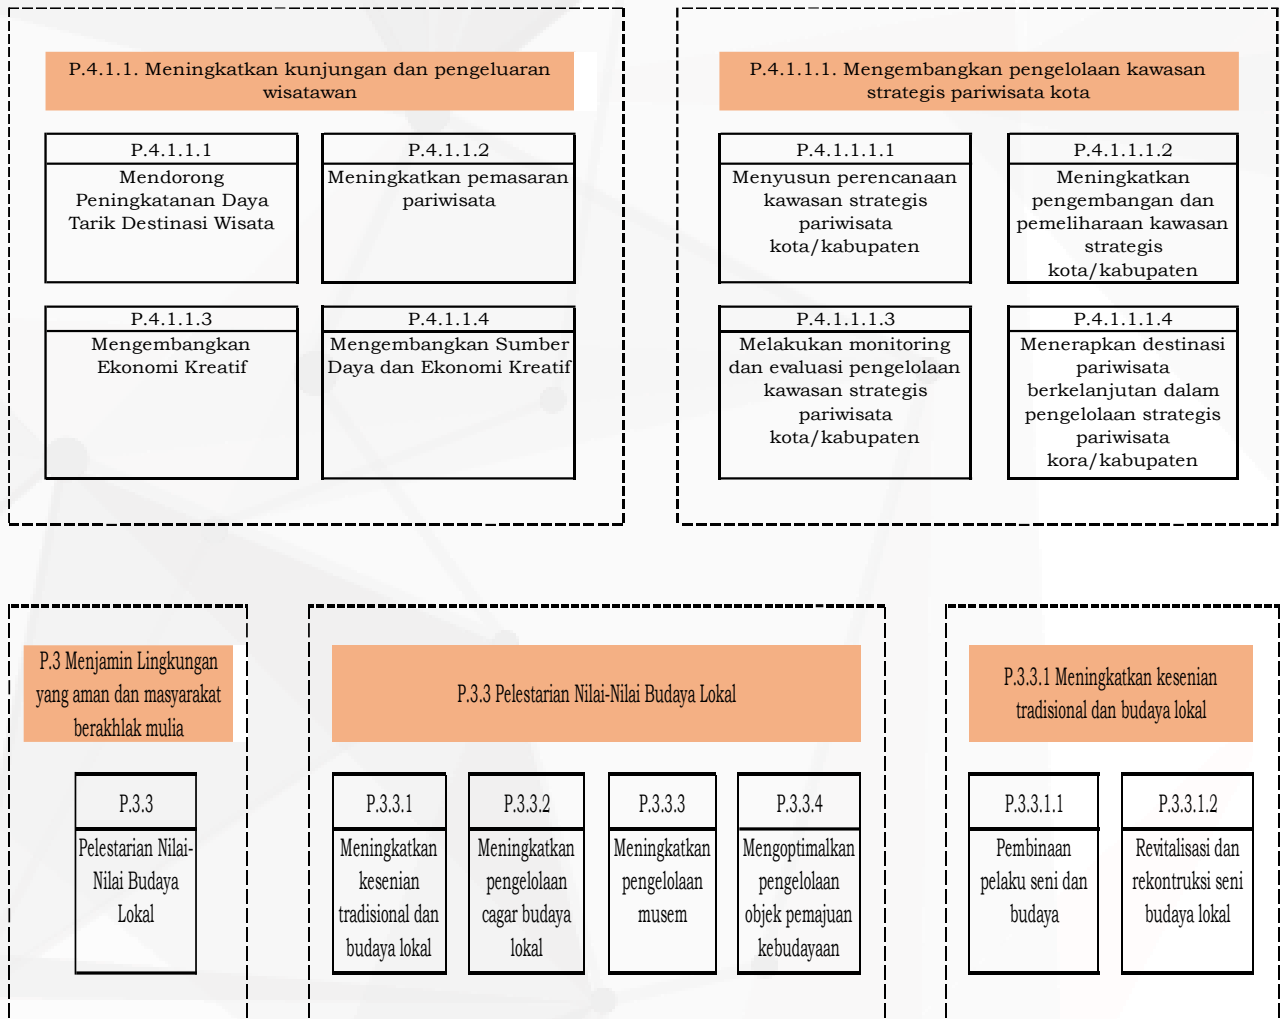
P.4.1.1. Meningkatkan kunjungan dan pengeluaran wisatawan

P.4.1.1.1
Mendorong Peningkatanan Daya Tarik Destinasi Wisata

P.4.1.1.2
Meningkatkan pemasaran pariwisata

P.4.1.1.3
Mengembangkan Ekonomi Kreatif

P.4.1.1.4
Mengembangkan Sumber Daya dan Ekonomi Kreatif

P.4.1.1.1. Mengembangkan pengelolaan kawasan strategis pariwisata kota

P.4.1.1.1.1
Menyusun perencanaan kawasan strategis pariwisata kota/kabupaten

P.4.1.1.1.2
Meningkatkan pengembangan dan pemeliharaan kawasan strategis kota/kabupaten

P.4.1.1.1.3
Melakukan monitoring dan evaluasi pengelolaan kawasan strategis pariwisata kota/kabupaten

P.4.1.1.1.4
Menerapkan destinasi pariwisata berkelanjutan dalam pengelolaan strategis pariwisata kora/kabupaten

P.3 Menjamin Lingkungan yang aman dan masyarakat berakhlak mulia

P.3.3
Pelestarian Nilai-Nilai Budaya Lokal

P.3.3 Pelestarian Nilai-Nilai Budaya Lokal

P.3.3.1
Meningkatkan kesenian tradisional dan budaya lokal

P.3.3.2
Meningkatkan pengelolaan cagar budaya lokal

P.3.3.3
Meningkatkan pengelolaan musem

P.3.3.4
Mengoptimalkan pengelolaan objek pemajuan kebudayaan

P.3.3.1 Meningkatkan kesenian tradisional dan budaya lokal

P.3.3.1.1
Pembinaan pelaku seni dan budaya

P.3.3.1.2
Revitalisasi dan rekontruksi seni budaya lokal